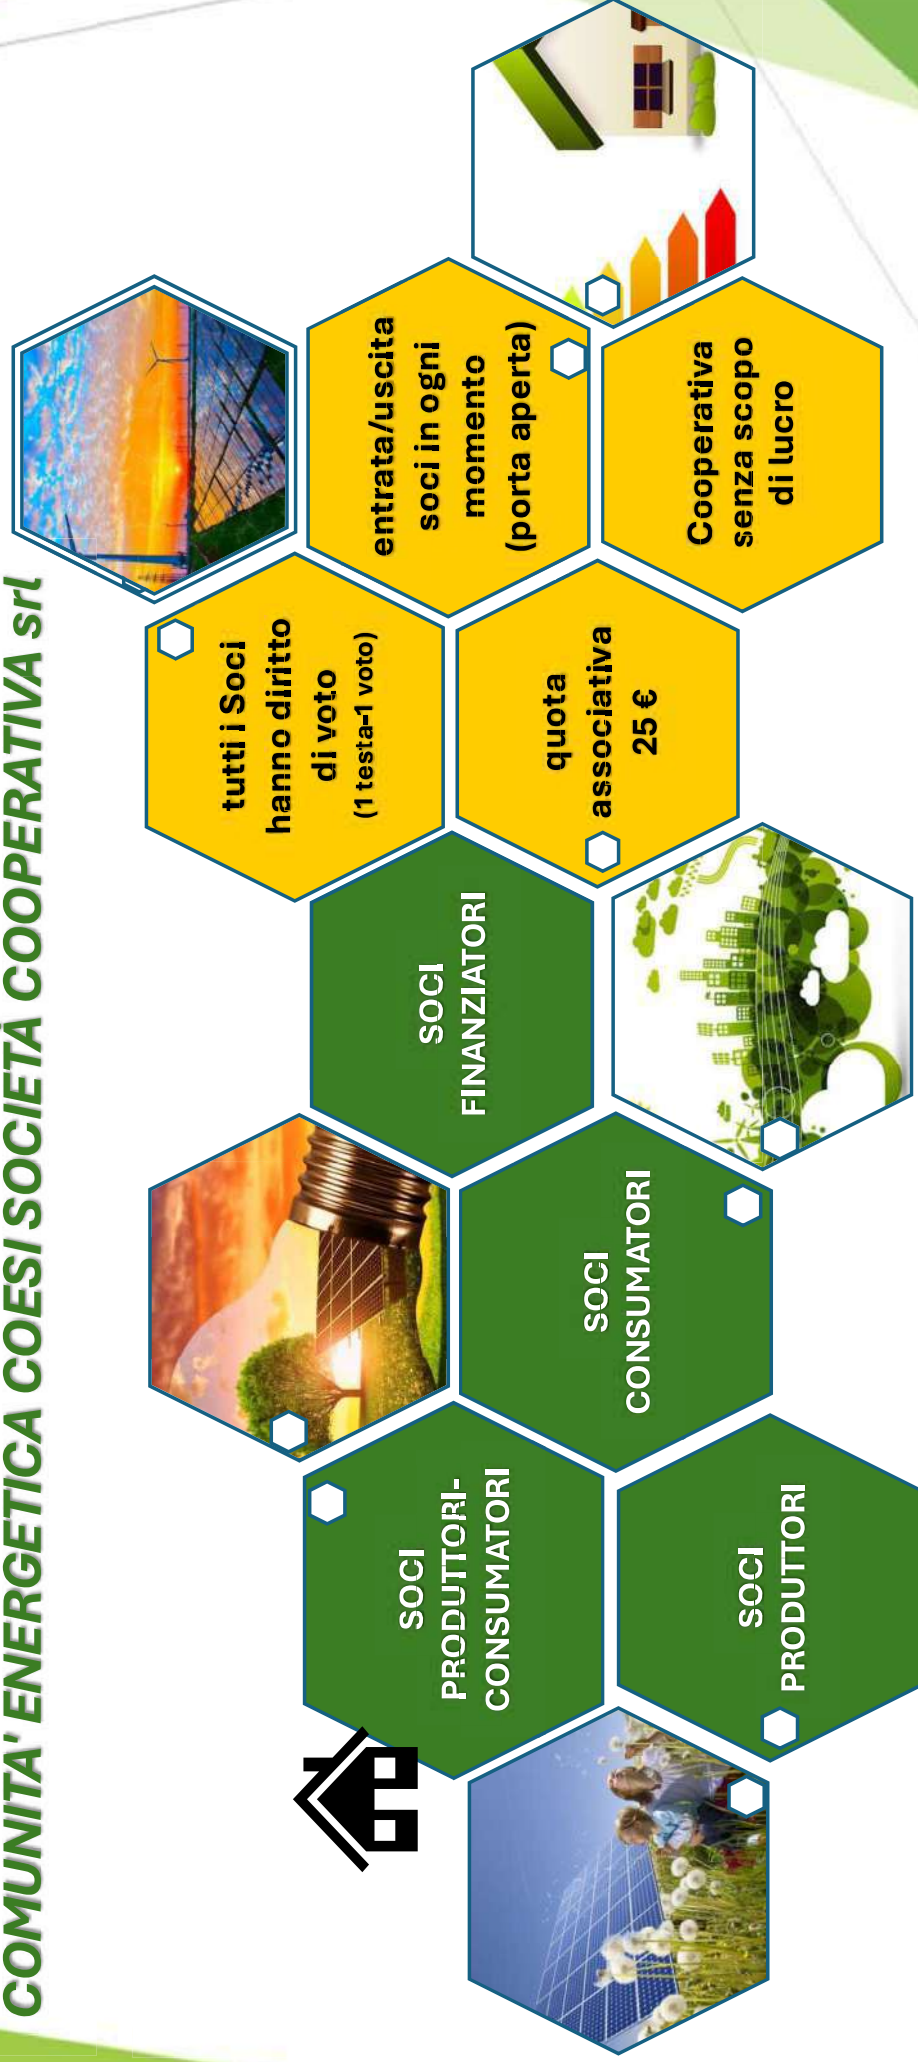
COMUNITA' ENERGETICA COESI SOCIETÀ COOPERATIVA srl

SOCI PRODUTTORI-CONSUMATORI

SOCI PRODUTTORI

SOCI CONSUMATORI

SOCI FINANZIATORI

tutti i Soci hanno diritto di voto (1 testa-1 voto)

quota associativa 25 €

entrata/uscita soci in ogni momento (porta aperta)

Cooperativa senza scopo di lucro